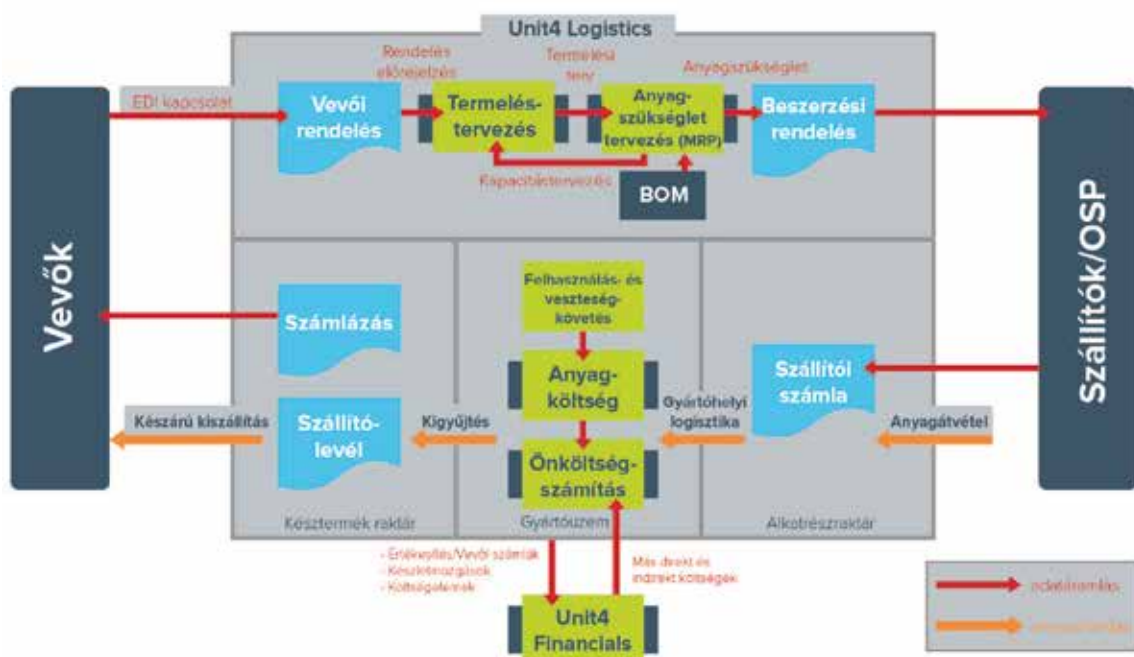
Unit4 Logistics

Vevők

EDI kapcsolat

Rendelés előrejelzés

Vevői rendelés

Termelési terv

Termeléstervezés

Anyagszükséglet

Anyagszükséglet tervezés (MRP)

Beszerzési rendelés

Kapacitástervezés

BOM

Szállítók/OSP

Felhasználás- és veszteségkövetés

Számlázás

Anyagköltség

Szállítói számla

Készáru kiszállítás

Szállítólevél

Kigyűjtés

Gyártóhelyi logisztika

Anyagátvétel

Önköltségszámítás

Késztermék raktár

Gyártóüzem

Alkotórészraktár

- Értékesítés/Vevői számlák
- Készletmozgások
- Költségelemek

Más direkt és indirekt költségek

Unit4 Financials

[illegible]

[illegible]